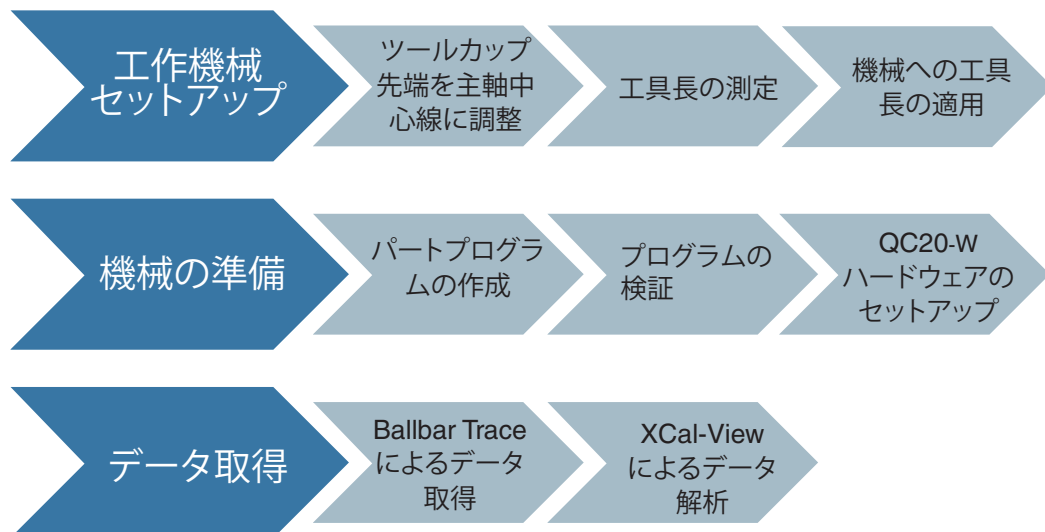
工作機械セットアップ

ツールカップ先端を主軸中心線に調整

工具長の測定

機械への工具長の適用

機械の準備

パートプログラムの作成

プログラムの検証

QC20-W ハードウェアのセットアップ

データ取得

Ballbar Trace によるデータ取得

XCal-View によるデータ解析